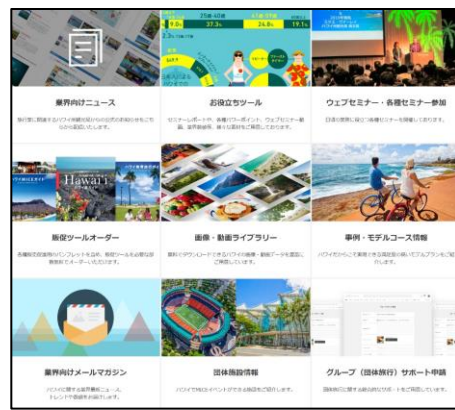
業界向けニュース

お役立ちツール

ウェブセミナー・各種セミナー参加

Hawaii

販促ツールオーダー

画像・動画ライブラリー

事例・モデルコース情報

業界向けメールマガジン

団体施設情報

グループ（団体旅行）サポート申請